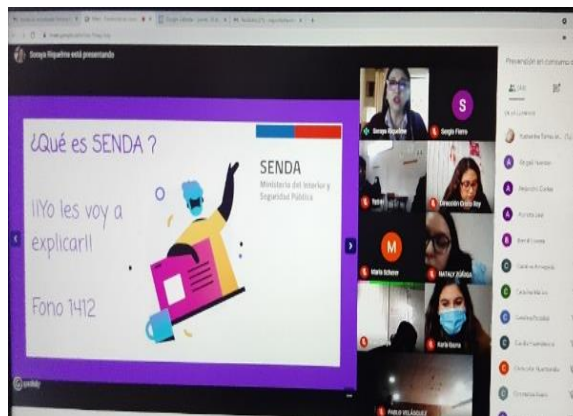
Soraya Riquelme está presentando

¿Qué es SENDA ?

¡¡Yo les voy a explicar!!

Fono 1412

SENDA
Ministerio del Interior y Seguridad Pública

Soraya Riquelme
Sergio Fierro
S
Isabel
Dirección Grace Day
M
Mario Scheve
NATALY ZÚÑIGA
Karla Ibarra
PABLO VELÁSQUEZ

Presentación en consumo
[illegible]